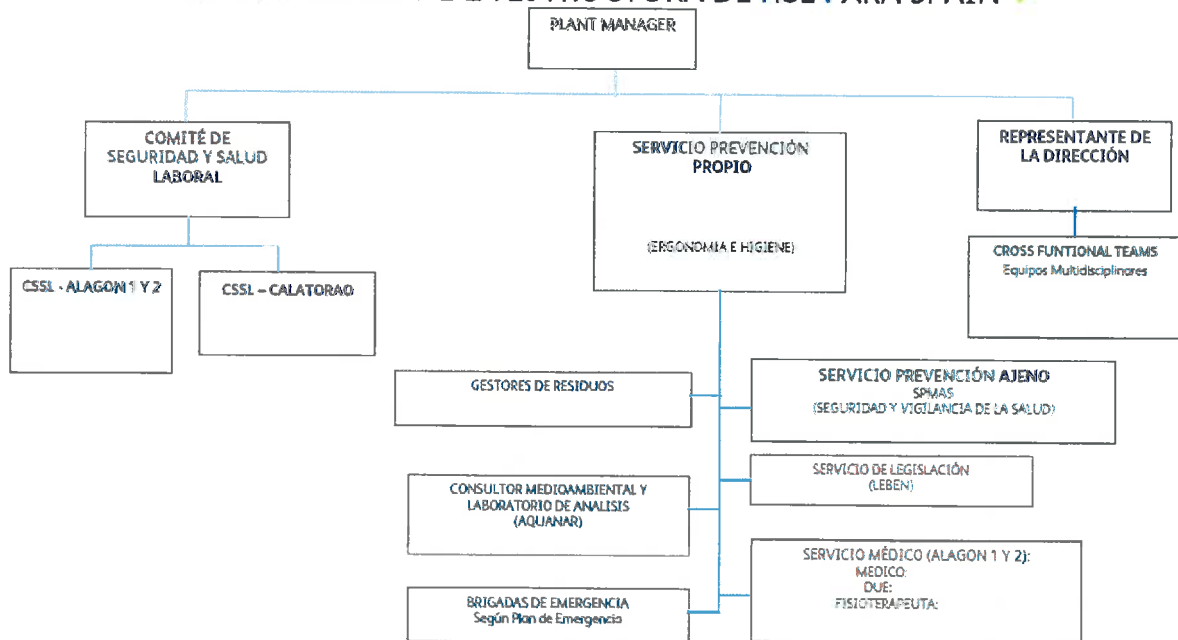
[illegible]

PLANT MANAGER

COMITÉ DE SEGURIDAD Y SALUD LABORAL

SERVICIO PREVENCIÓN PROPIO

(ERGONOMIA E HIGIENE)

REPRESENTANTE DE LA DIRECCIÓN

CROSS FUNTIONAL TEAMS
Equipos Multidisciplinares

CSSL - ALAGON 1 Y 2

CSSL – CALATORAO

GESTORES DE RESIDUOS

SERVICIO PREVENCIÓN AJENO
SPMAS
(SEGURIDAD Y VIGILANCIA DE LA SALUD)

SERVICIO DE LEGISLACIÓN
(LEBEN)

CONSULTOR MEDIOAMBIENTAL Y LABORATORIO DE ANALISIS
(AQUANAR)

SERVICIO MÉDICO (ALAGON 1 Y 2):
MEDICO:
DUE:
FISIOTERAPEUTA:

BRIGADAS DE EMERGENCIA
Según Plan de Emergencia